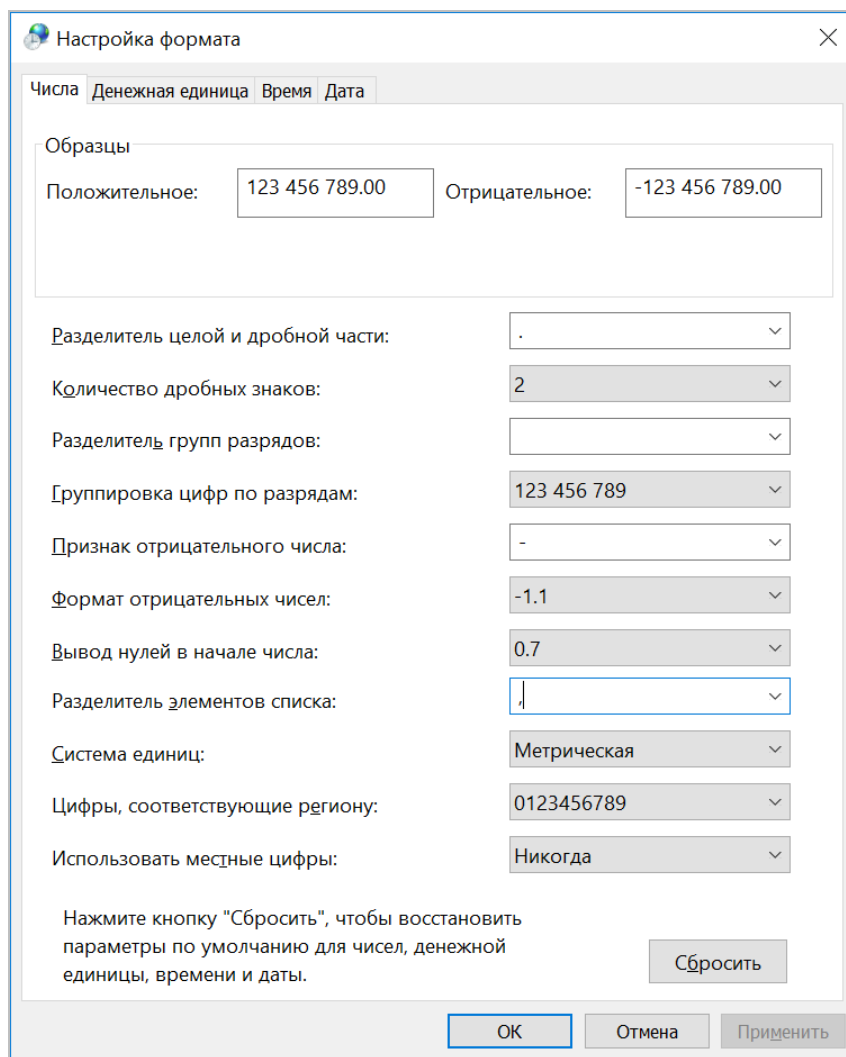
Настройка формата

Числа | Денежная единица | Время | Дата

Образцы
Положительное: 123 456 789.00
Отрицательное: -123 456 789.00

Разделитель целой и дробной части: .
Количество дробных знаков: 2
Разделитель групп разрядов:
Группировка цифр по разрядам: 123 456 789
Признак отрицательного числа: -
Формат отрицательных чисел: -1.1
Вывод нулей в начале числа: 0.7
Разделитель элементов списка: ,
Система единиц: Метрическая
Цифры, соответствующие региону: 0123456789
Использовать местные цифры: Никогда

Нажмите кнопку "Сбросить", чтобы восстановить параметры по умолчанию для чисел, денежной единицы, времени и даты.

Сбросить

OK | Отмена | Применить